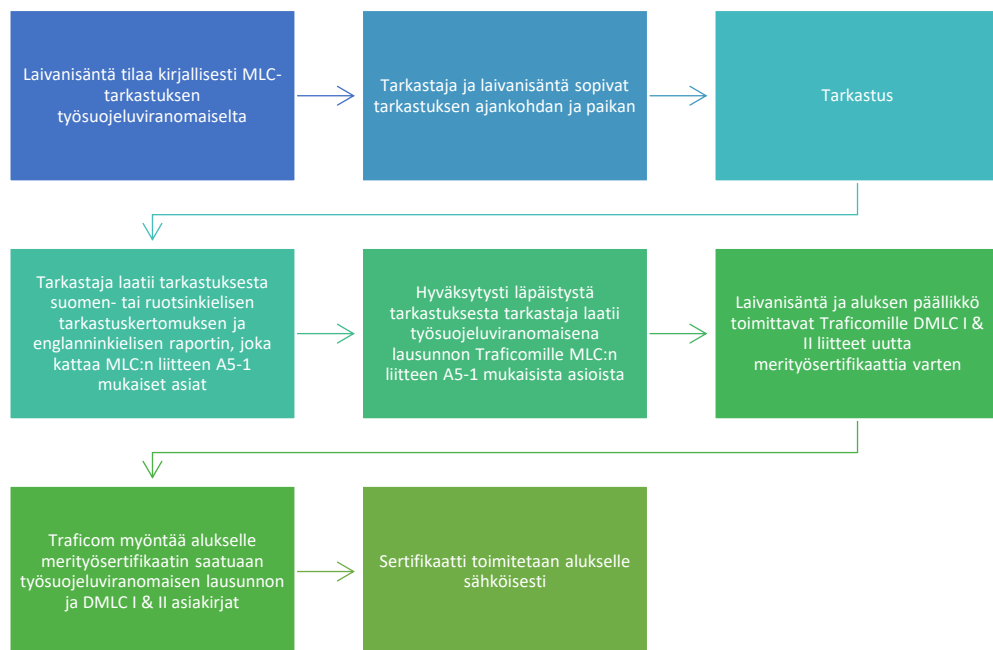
Laivanisäntä tilaa kirjallisesti MLC-tarkastuksen työsuojeluviranomaiselta

Tarkastaja ja laivanisäntä sopivat tarkastuksen ajankohdan ja paikan

Tarkastus

Tarkastaja laatii tarkastuksesta suomen- tai ruotsinkielisen tarkastuskertomuksen ja englanninkielisen raportin, joka kattaa MLC:n liitteen A5-1 mukaiset asiat

Hyväksytysti läpäistystä tarkastuksesta tarkastaja laatii työsuojeluviranomaisena lausunnon Traficomille MLC:n liitteen A5-1 mukaisista asioista

Laivanisäntä ja aluksen päällikkö toimittavat Traficomille DMLC I & II liitteet uutta merityösertifikaattia varten

Traficom myöntää alukselle merityösertifikaatin saatuaan työsuojeluviranomaisen lausunnon ja DMLC I & II asiakirjat

Sertifikaatti toimitetaan alukselle sähköisesti